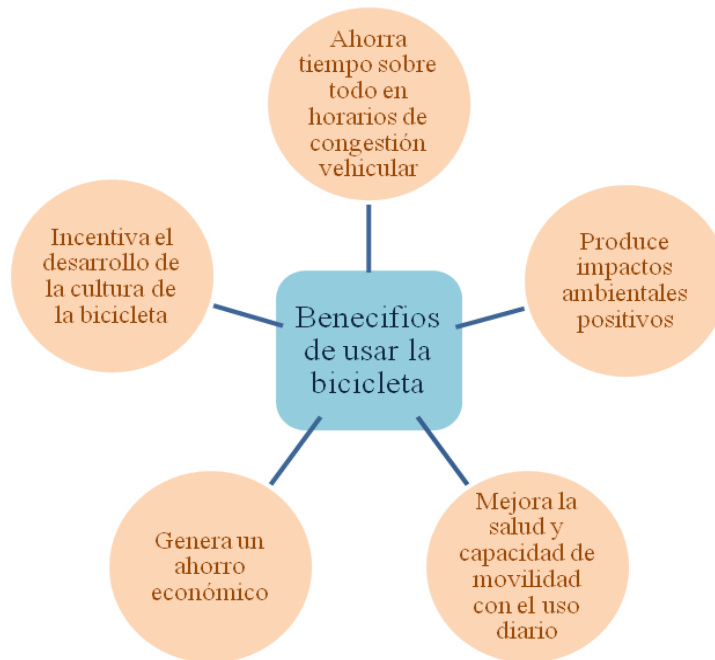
Ahorra tiempo sobre todo en horarios de congestión vehicular

Incentiva el desarrollo de la cultura de la bicicleta

Benecifios de usar la bicicleta

Produce impactos ambientales positivos

Genera un ahorro económico

Mejora la salud y capacidad de movilidad con el uso diario